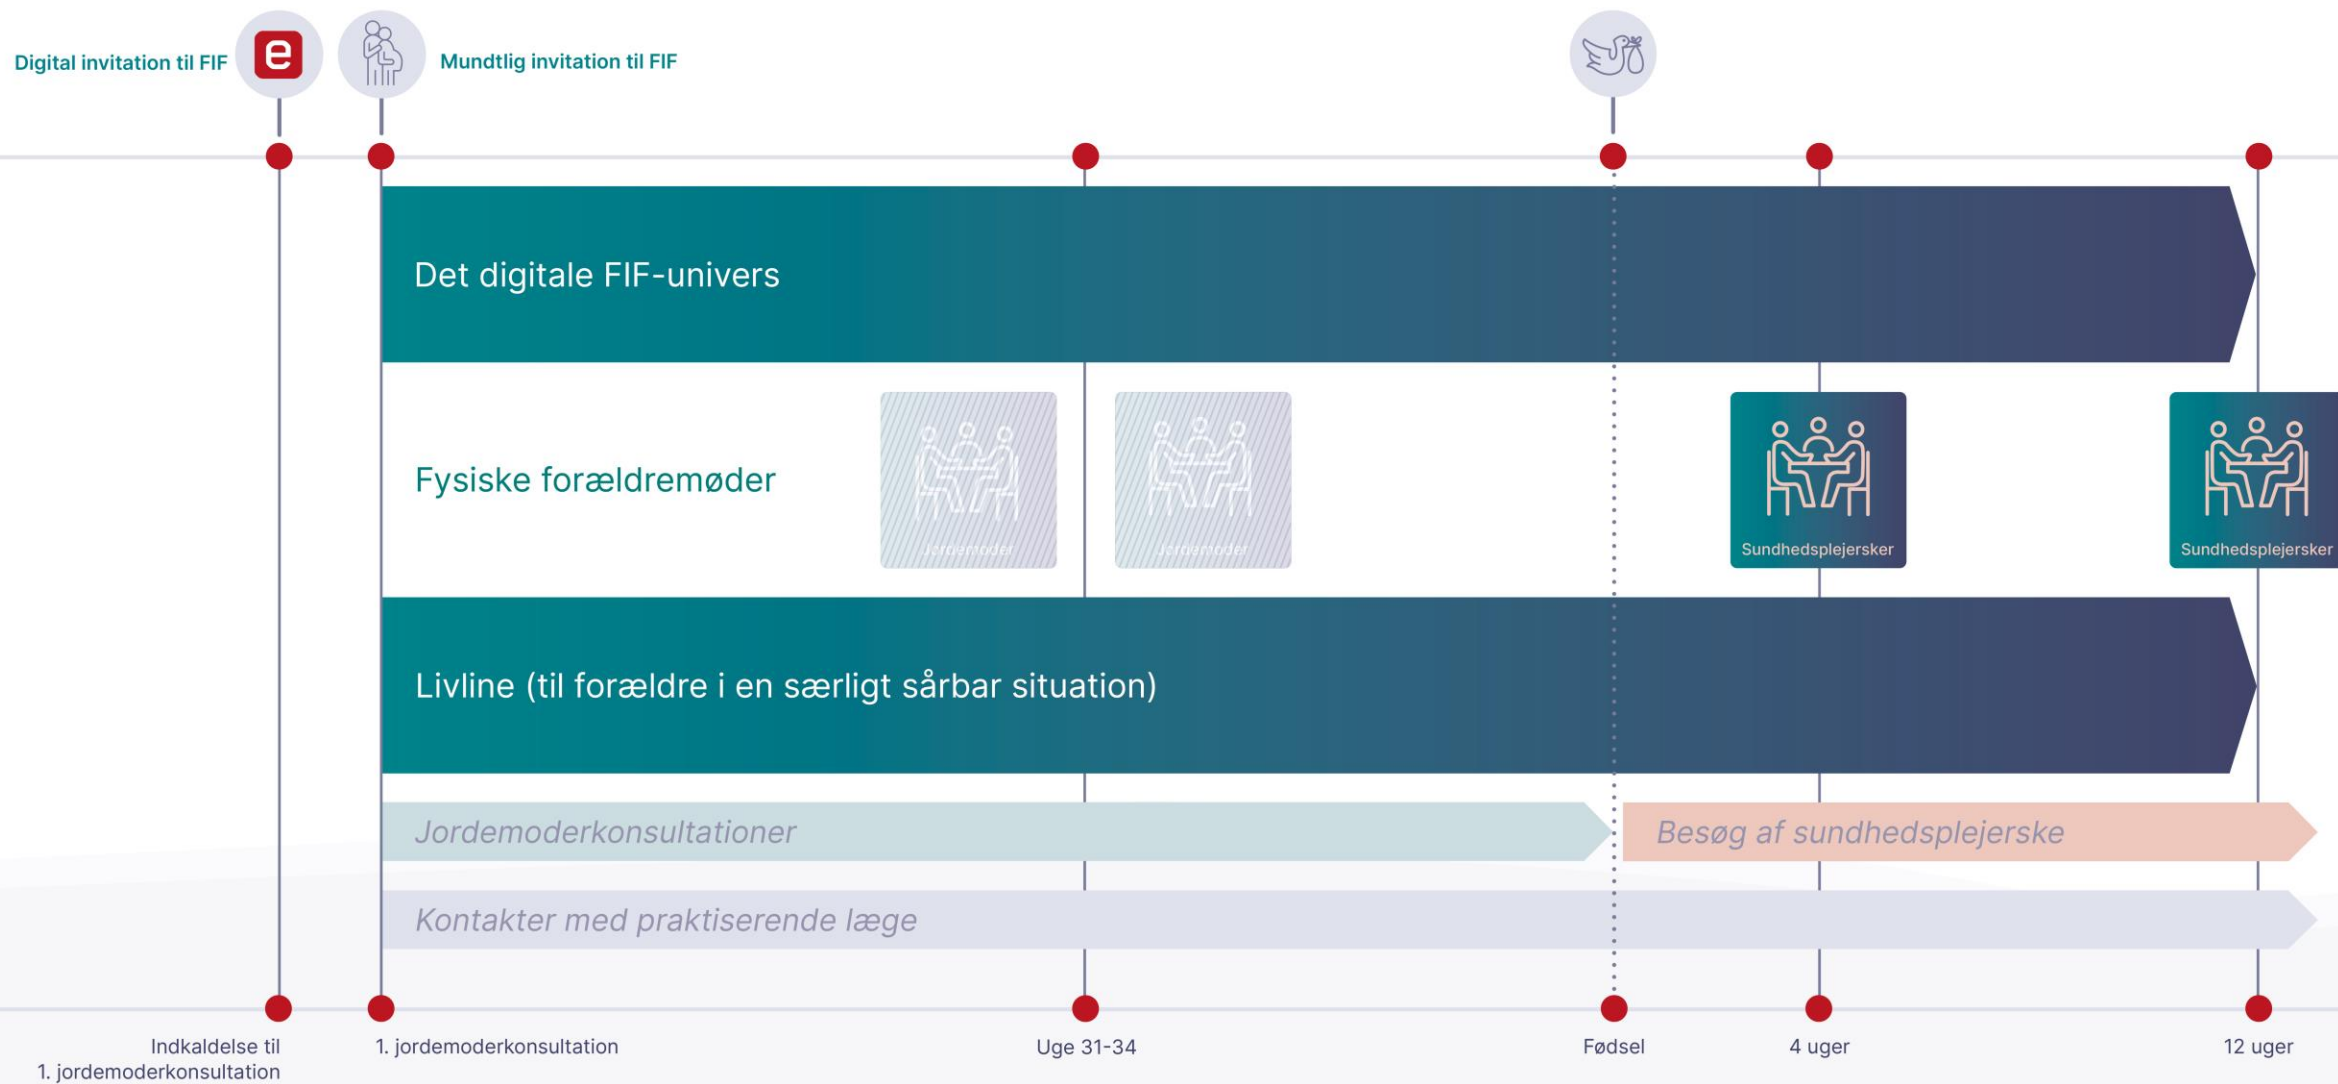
Digital invitation til FIF

Mundtlig invitation til FIF

Det digitale FIF-univers

Fysiske forældremøder

Jordemoder

Jordemoder

Sundhedsplejersker

Sundhedsplejersker

Livline (til forældre i en særligt sårbar situation)

Jordemoderkonsultationer

Besøg af sundhedsplejerske

Kontakter med praktiserende læge

Indkaldelse til 1. jordemoderkonsultation

1. jordemoderkonsultation

Uge 31-34

Fødsel

4 uger

12 uger